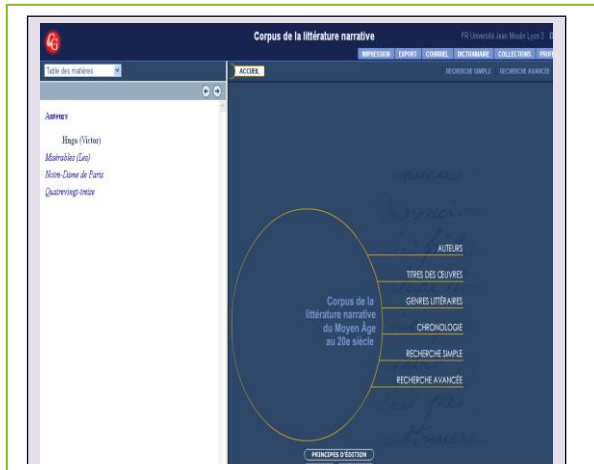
Corpus de la littérature narrative

FR Université Jean Moulin Lyon 3 · D

IMPRESSION EXPORT COURRIEL DICTIONNAIRE COLLECTIONS PROFI

Table des matières

ACCUEIL

RECHERCHE SIMPLE RECHERCHE AVANCÉE

Auteurs

Hugo (Victor)

Misérables (Les)

Notre-Dame de Paris

Quatrevingt-treize

Corpus de la littérature narrative du Moyen Âge au 20e siècle

AUTEURS

TITRES DES ŒUVRES

GENRES LITTÉRAIRES

CHRONOLOGIE

RECHERCHE SIMPLE

RECHERCHE AVANCÉE

PRINCIPES D'ÉDITION